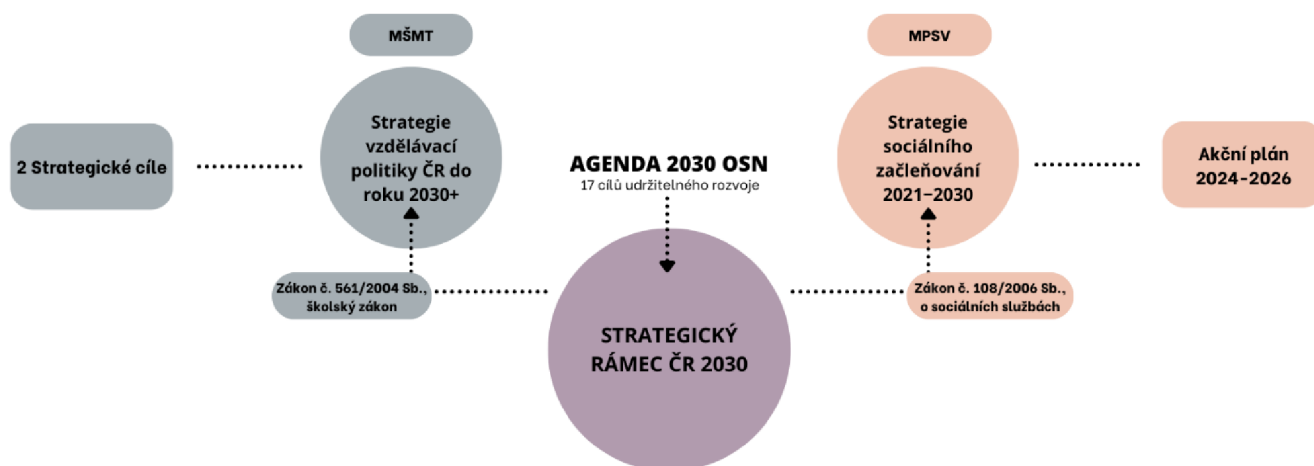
MŠMT

MPSV

2 Strategické cíle

Strategie vzdělávací politiky ČR do roku 2030+

AGENDA 2030 OSN
17 cílů udržitelného rozvoje

Strategie sociálního začleňování 2021–2030

Akční plán 2024-2026

Zákon č. 561/2004 Sb., školský zákon

Zákon č. 108/2006 Sb., o sociálních službách

STRATEGICKÝ RÁMEC ČR 2030